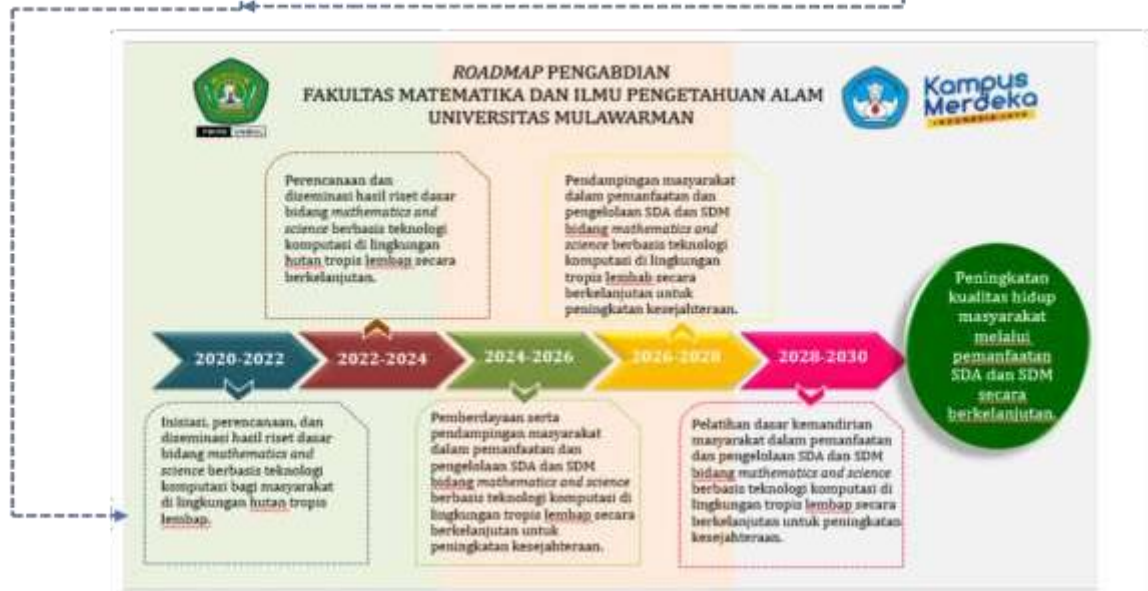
ROADMAP PENGABDIAN
FAKULTAS MATEMATIKA DAN ILMU PENGETAHUAN ALAM
UNIVERSITAS MULAWARMAN

Kampus Merdeka
INDONESIA JAYA

Perencanaan dan diseminasi hasil riset dasar bidang mathematics and science berbasis teknologi komputasi di lingkungan hutan tropis lembap secara berkelanjutan.

Pendampingan masyarakat dalam pemanfaatan dan pengelolaan SDA dan SDM bidang mathematics and science berbasis teknologi komputasi di lingkungan tropis lembab secara berkelanjutan untuk peningkatan kesejahteraan.

Peningkatan kualitas hidup masyarakat melalui pemanfaatan SDA dan SDM secara berkelanjutan.

2020-2022
2022-2024
2024-2026
2026-2028
2028-2030

Inisiasi, perencanaan, dan diseminasi hasil riset dasar bidang mathematics and science berbasis teknologi komputasi bagi masyarakat di lingkungan hutan tropis lembap.

Pemberdayaan serta pendampingan masyarakat dalam pemanfaatan dan pengelolaan SDA dan SDM bidang mathematics and science berbasis teknologi komputasi di lingkungan tropis lembap secara berkelanjutan untuk peningkatan kesejahteraan.

Pelatihan dasar kemandirian masyarakat dalam pemanfaatan dan pengelolaan SDA dan SDM bidang mathematics and science berbasis teknologi komputasi di lingkungan tropis lembap secara berkelanjutan untuk peningkatan kesejahteraan.